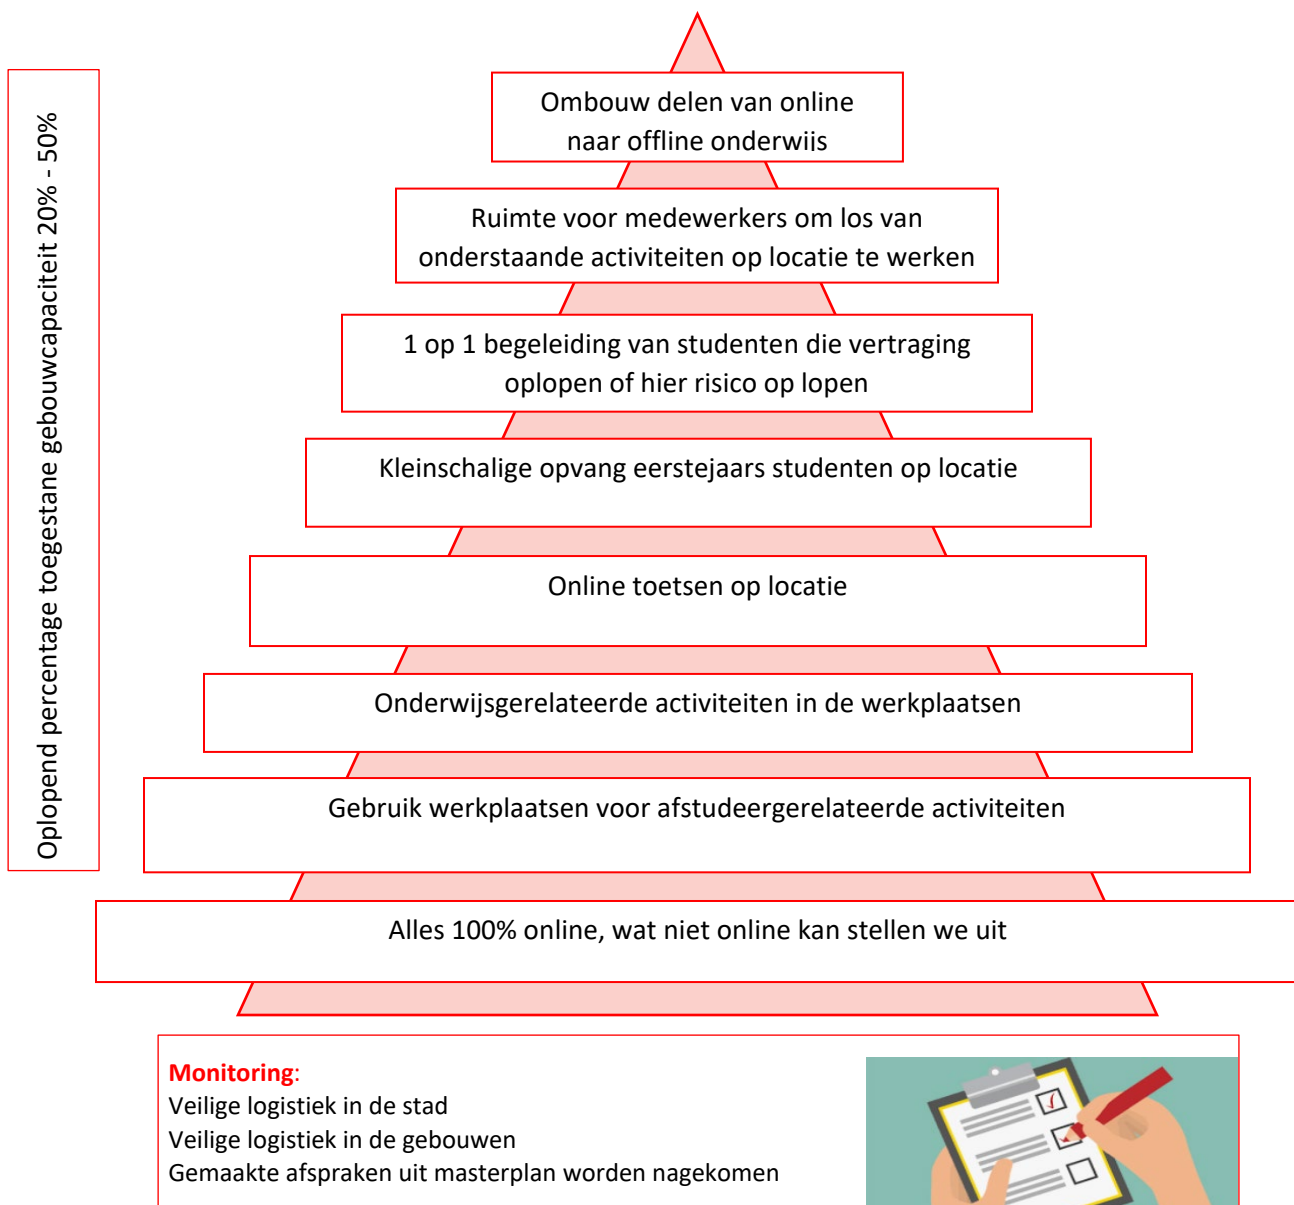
Oplopend percentage toegestane gebouwcapaciteit 20% - 50%

Ombouw delen van online naar offline onderwiis

Ruimte voor medewerkers om los van onderstaande activiteiten op locatie te werken

1 op 1 begeleiding van studenten die vertraging oplopen of hier risico op lopen

Kleinschalige opvang eerstejaars studenten op locatie

Online toetsen op locatie

Onderwijsgerelateerde activiteiten in de werkplaatsen

Gebruik werkplaatsen voor afstudeergerelateerde activiteiten

Alles 100% online, wat niet online kan stellen we uit

Monitoring:
Veilige logistiek in de stad
Veilige logistiek in de gebouwen
Gemaakte afspraken uit masterplan worden nagekomen